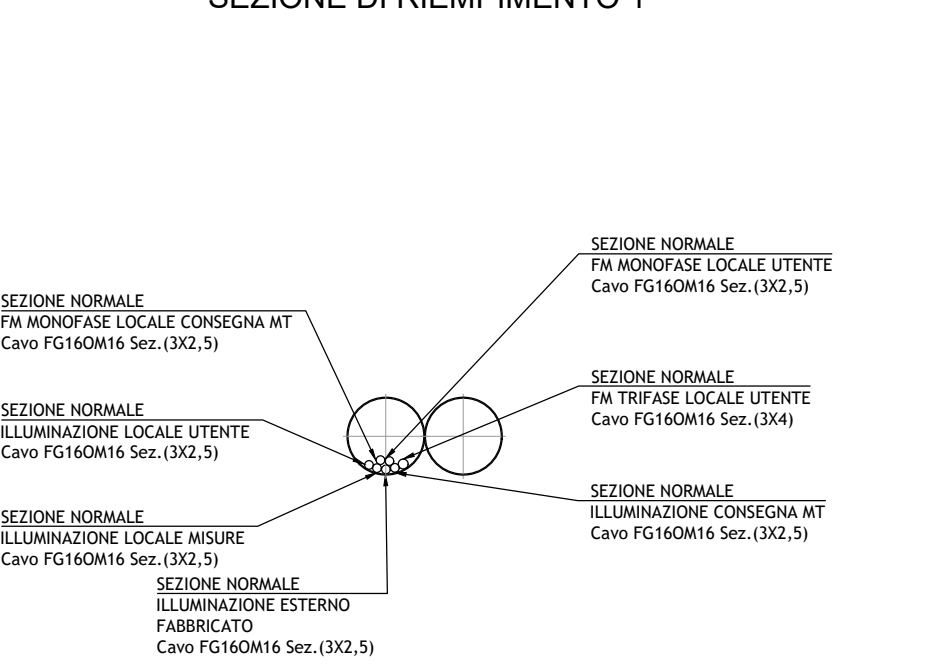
SEZIONE DI RIEMPIMENTO 1

SEZIONE NORMALE
FM MONOFASE LOCALE UTENTE
Cavo FG16OM16 Sez.(3X2,5)

SEZIONE NORMALE
FM MONOFASE LOCALE CONSEGNA MT
Cavo FG16OM16 Sez.(3X2,5)

SEZIONE NORMALE
FM TRIFASE LOCALE UTENTE
Cavo FG16OM16 Sez.(3X4)

SEZIONE NORMALE
ILLUMINAZIONE LOCALE UTENTE
Cavo FG16OM16 Sez.(3X2,5)

SEZIONE NORMALE
ILLUMINAZIONE CONSEGNA MT
Cavo FG16OM16 Sez.(3X2,5)

SEZIONE NORMALE
ILLUMINAZIONE LOCALE MISURE
Cavo FG16OM16 Sez.(3X2,5)

SEZIONE NORMALE
ILLUMINAZIONE ESTERNO FABBRICATO
Cavo FG16OM16 Sez.(3X2,5)